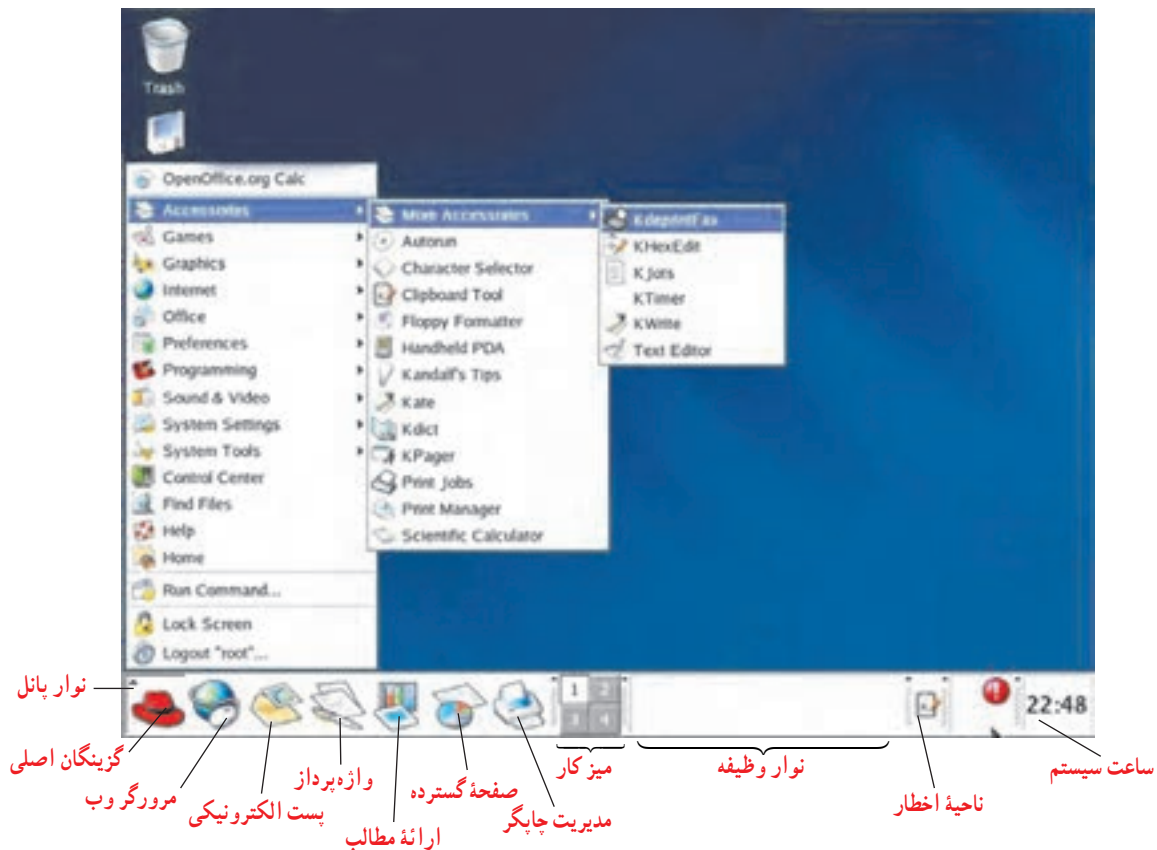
Trash

OpenOffice.org Calc
Accessories
Games
Graphics
Internet
Office
Preferences
Programming
Sound & Video
System Settings
System Tools
Control Center
Find Files
Help
Home
Run Command...
Lock Screen
Logout "root"...

More Accessories
Autorun
Character Selector
Clipboard Tool
Floppy Formatter
Handheld PDA
Kandalf's Tips
Kate
Kdict
KPager
Print Jobs
Print Manager
Scientific Calculator

KdeprintFax
KHexEdit
KJots
KTimer
KWrite
Text Editor

1 2 3 4

22:48

نوار پانل
گزینگان اصلی
مرورگر وب
پست الکترونیکی
واژه‌پرداز
ارائهٔ مطالب
صفحهٔ گسترده
مدیریت چاپگر
میز کار
نوار وظیفه
ناحیهٔ اخطار
ساعت سیستم